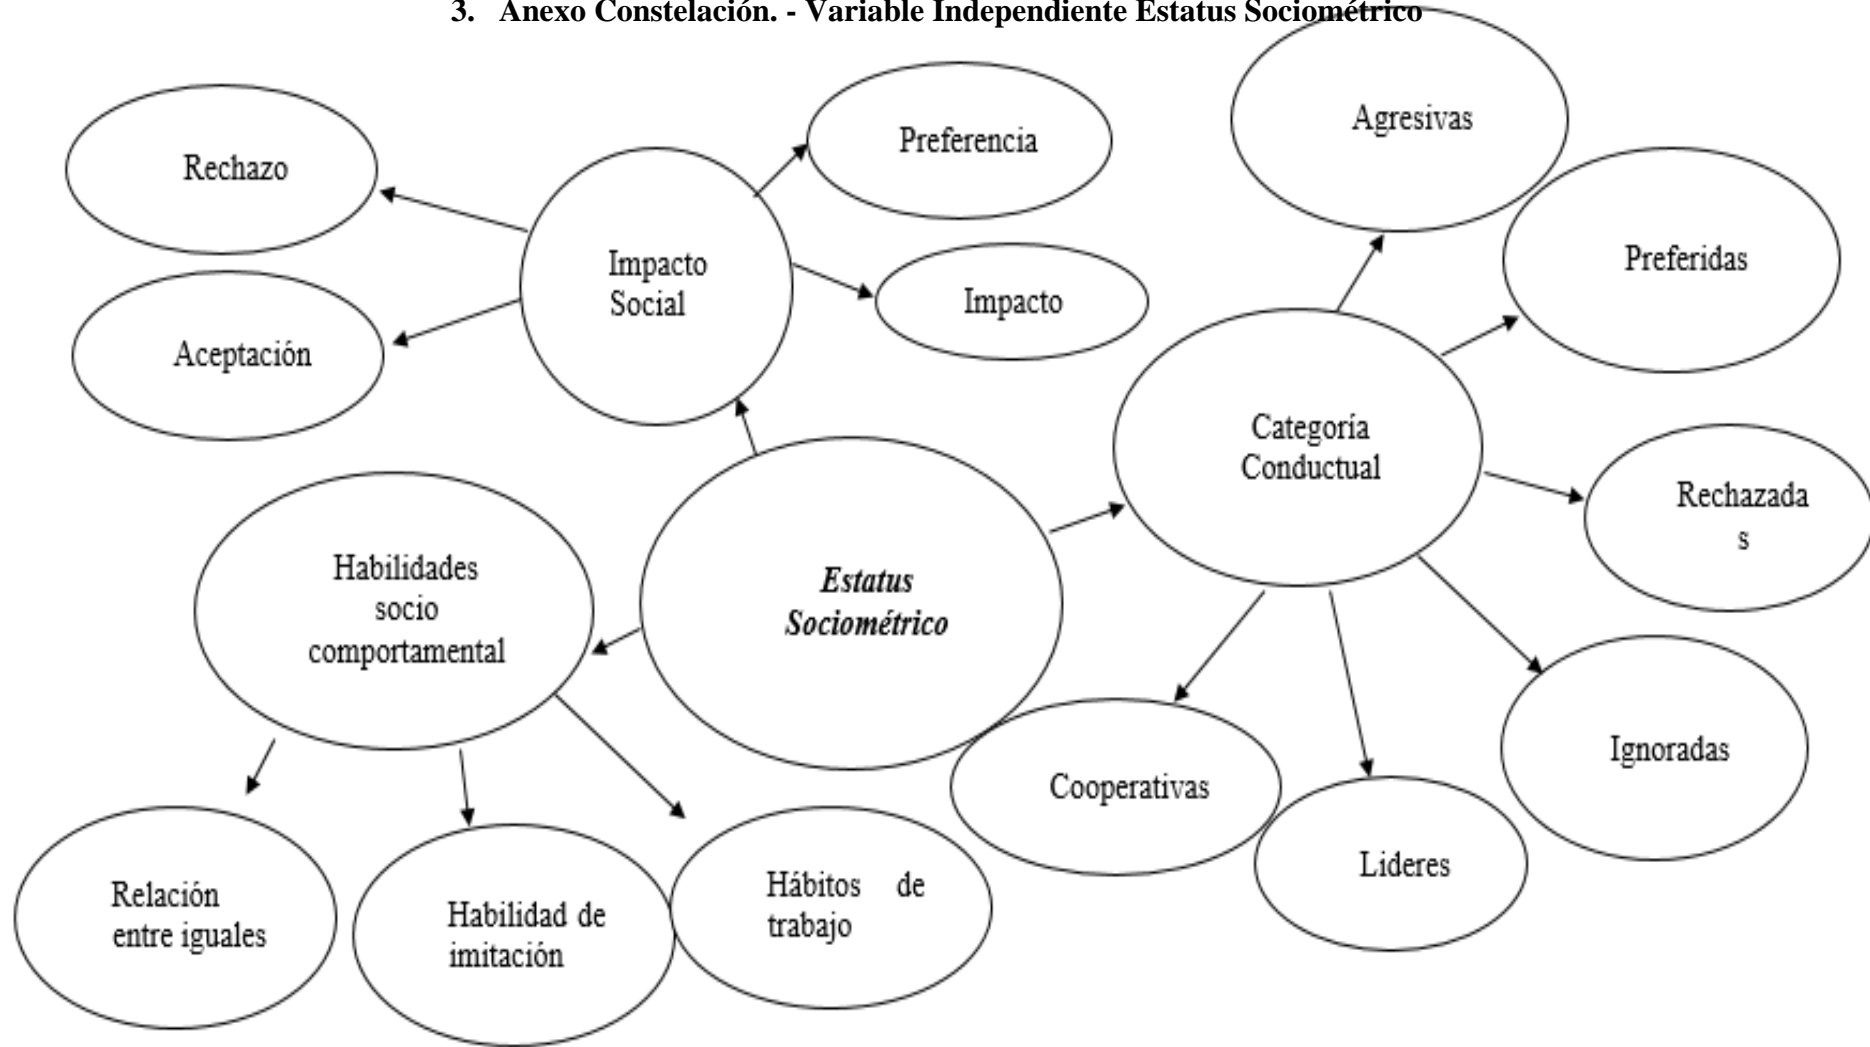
3. Anexo Constelación. - Variable Independiente Estatus Sociométrico

Rechazo

Impacto Social

Preferencia

Agresivas

Preferidas

Impacto

Aceptación

Categoría Conductual

Rechazada s

Habilidades socio comportamental

Estatus Sociométrico

Ignoradas

Cooperativas

Lideres

Relación entre iguales

Habilidad de imitación

Hábitos de trabajo